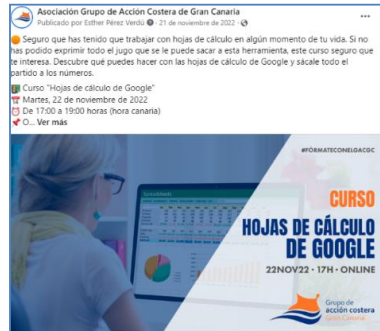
Asociación Grupo de Acción Costera de Gran Canaria
Publicado por Esther Pérez Verdú · 21 de noviembre de 2022 ·

Seguro que has tenido que trabajar con hojas de cálculo en algún momento de tu vida. Si no has podido exprimir todo el jugo que se le puede sacar a esta herramienta, este curso seguro que te interesa. Descubre qué puedes hacer con las hojas de cálculo de Google y sácale todo el partido a los números.

Curso "Hojas de cálculo de Google"
Martes, 22 de noviembre de 2022
De 17:00 a 19:00 horas (hora canaria)
O... Ver más

#FÓRMATECONELGACGC

CURSO
HOJAS DE CÁLCULO DE GOOGLE
22NOV22 · 17H · ONLINE

Grupo de acción costera Gran Canaria